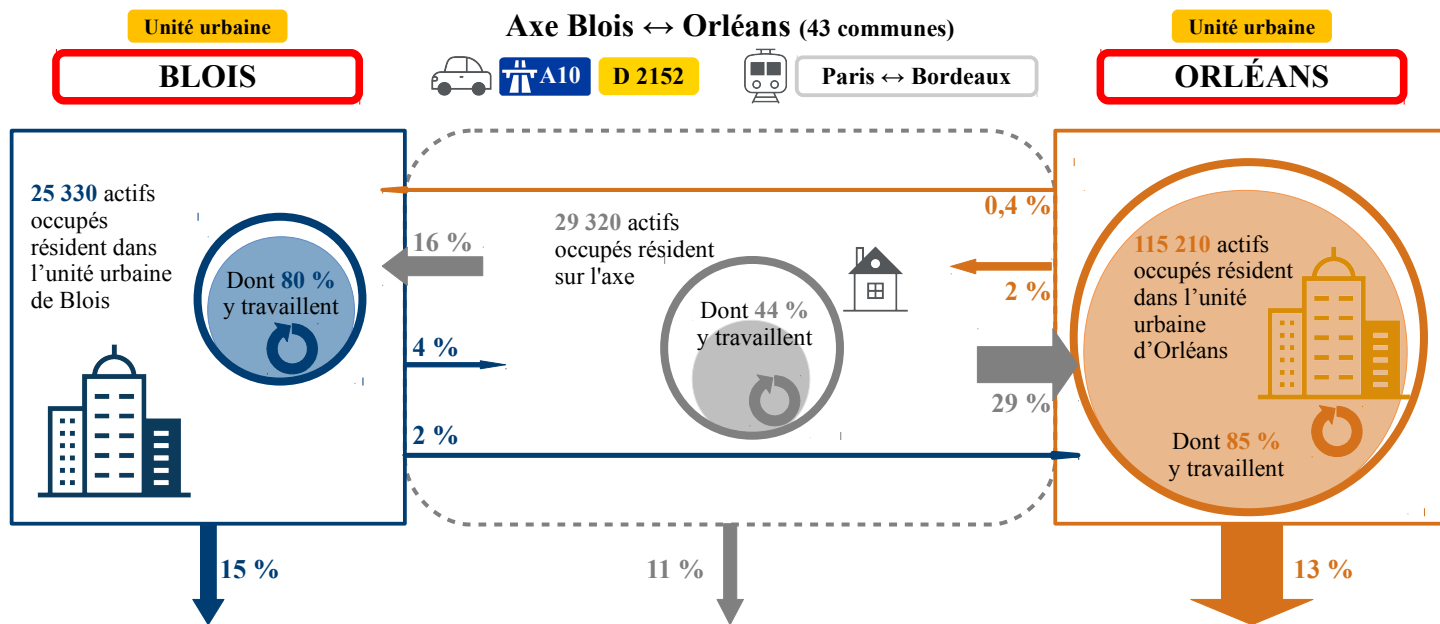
Unité urbaine

BLOIS

Axe Blois ↔ Orléans (43 communes)

A10

D 2152

Paris ↔ Bordeaux

Unité urbaine

ORLÉANS

25 330 actifs occupés résident dans l’unité urbaine de Blois

Dont 80 % y travaillent

16 %

4 %

2 %

29 320 actifs occupés résident sur l'axe

Dont 44 % y travaillent

0,4 %

2 %

29 %

115 210 actifs occupés résident dans l’unité urbaine d’Orléans

Dont 85 % y travaillent

15 %

11 %

13 %